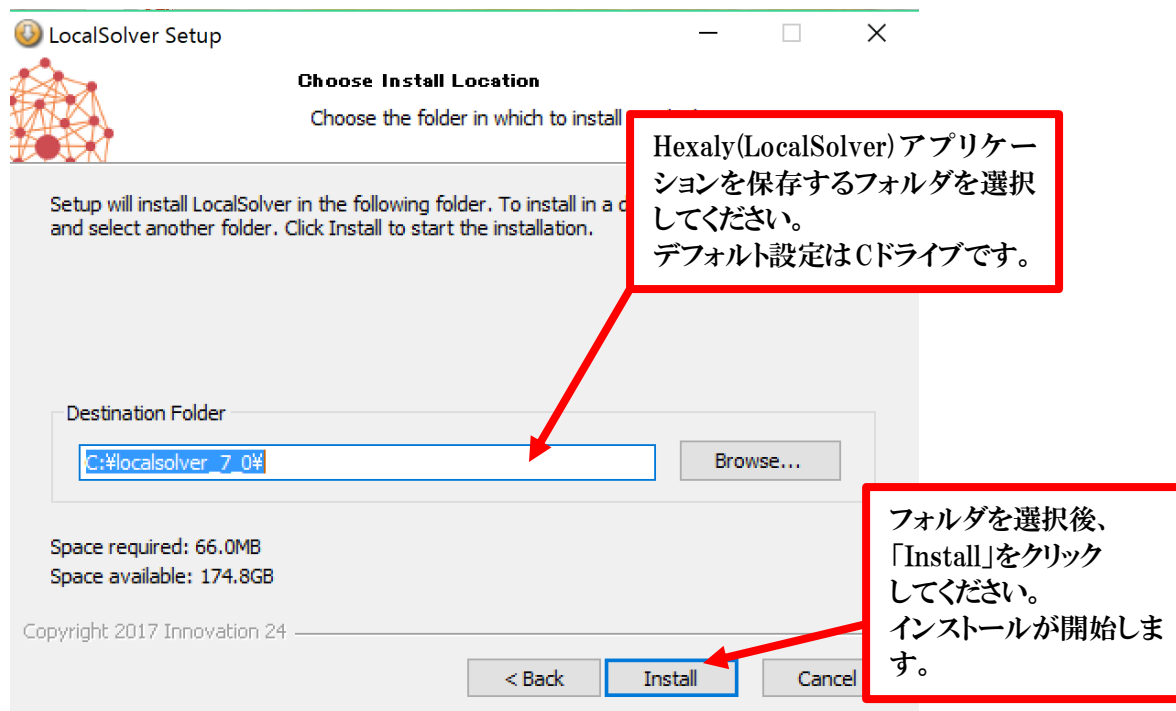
LocalSolver Setup

Choose Install Location

Choose the folder in which to install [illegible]

Hexaly(LocalSolver)アプリケーションを保存するフォルダを選択してください。
デフォルト設定はCドライブです。

Setup will install LocalSolver in the following folder. To install in a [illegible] and select another folder. Click Install to start the installation.

Destination Folder

C:¥localsolver_7_0¥

Browse...

フォルダを選択後、「Install」をクリックしてください。
インストールが開始します。

Space required: 66.0MB
Space available: 174.8GB

Copyright 2017 Innovation 24

< Back
Install
Cancel